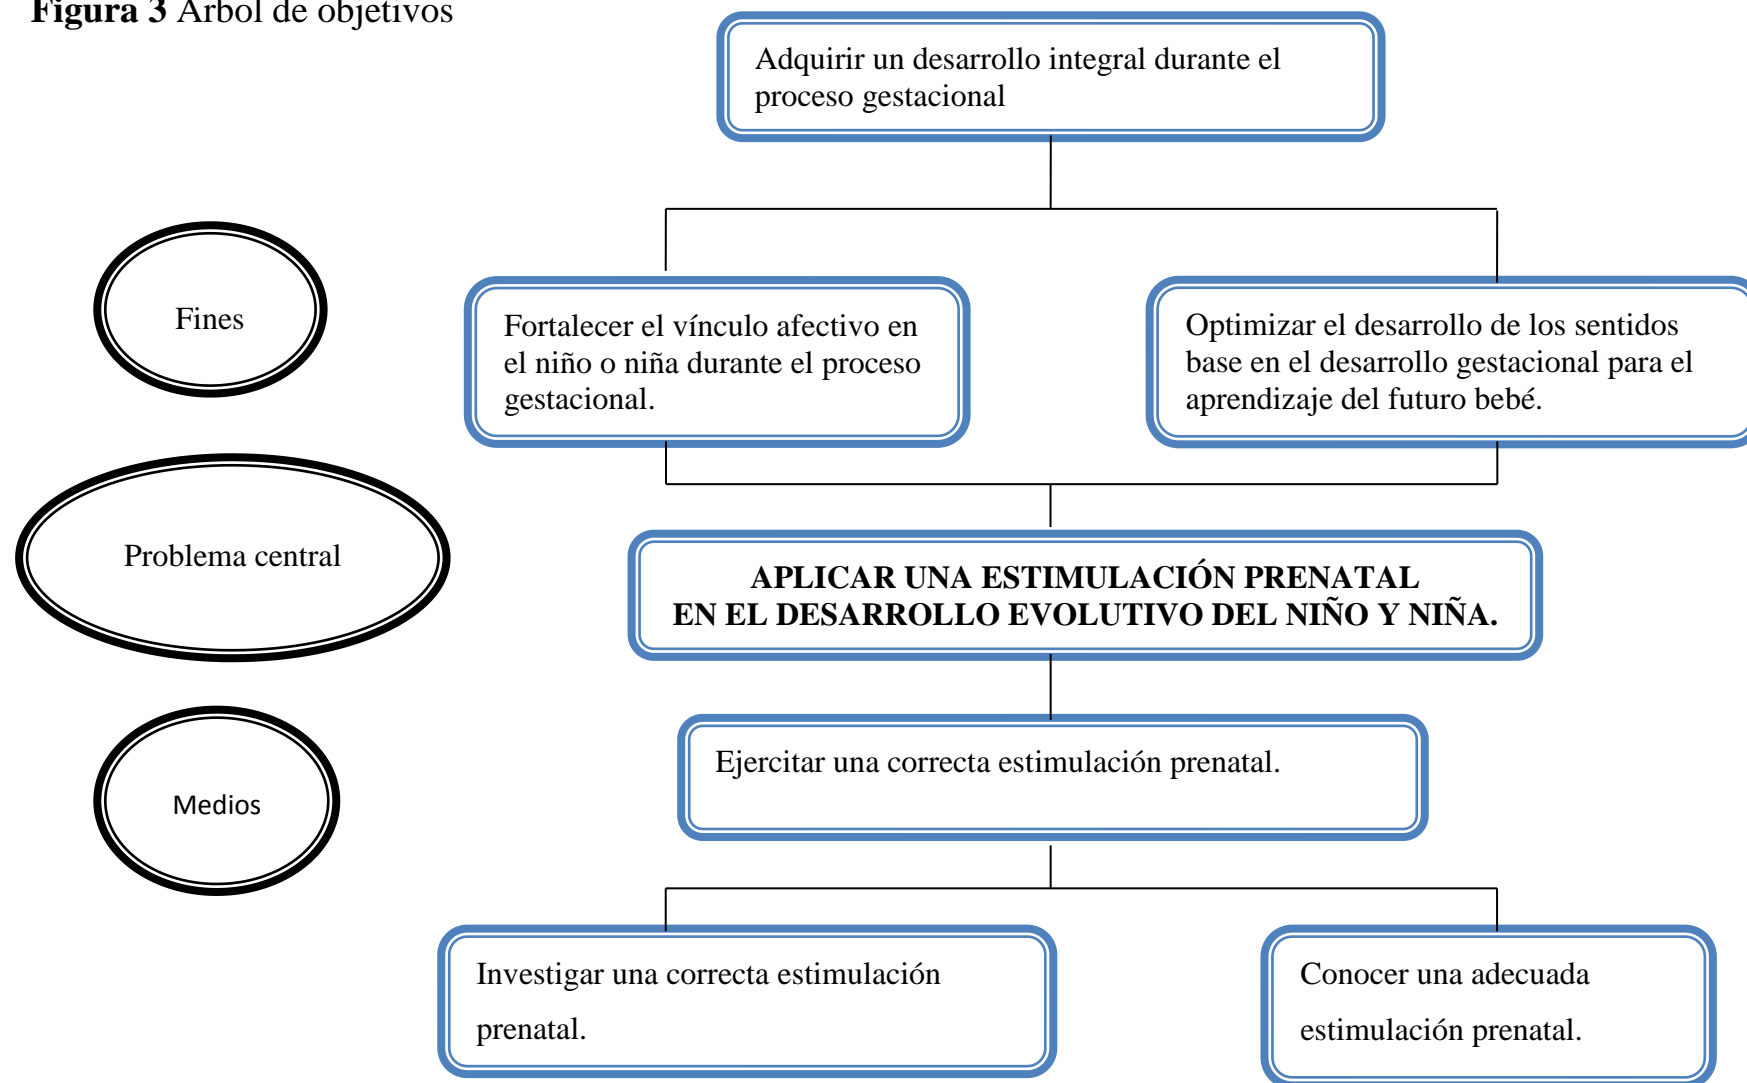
**Figura 3** Árbol de objetivos

Adquirir un desarrollo integral durante el proceso gestacional

Fines

Fortalecer el vínculo afectivo en el niño o niña durante el proceso gestacional.

Optimizar el desarrollo de los sentidos base en el desarrollo gestacional para el aprendizaje del futuro bebé.

Problema central

**APLICAR UNA ESTIMULACIÓN PRENATAL EN EL DESARROLLO EVOLUTIVO DEL NIÑO Y NIÑA.**

Medios

Ejercitar una correcta estimulación prenatal.

Investigar una correcta estimulación prenatal.

Conocer una adecuada estimulación prenatal.